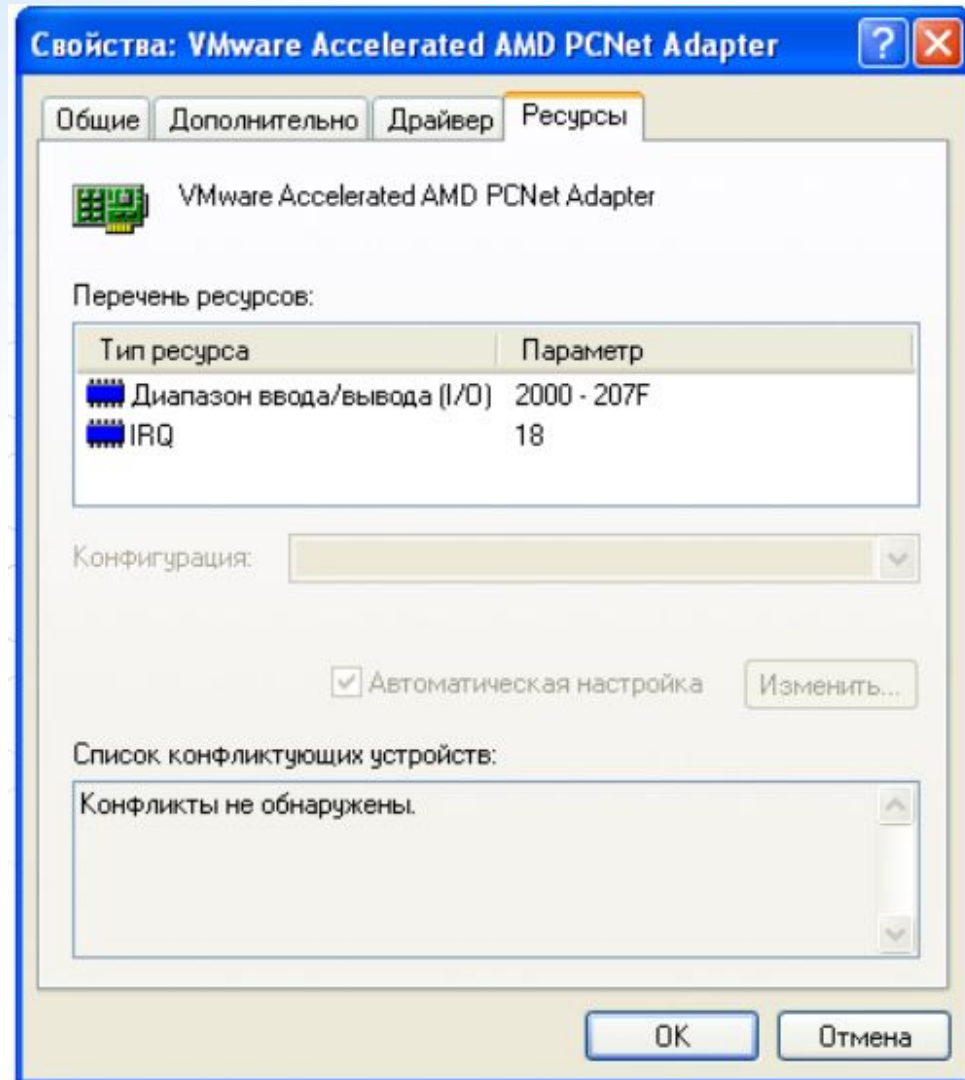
Свойства: VMware Accelerated AMD PCNet Adapter

Общие | Дополнительно | Драйвер | Ресурсы

VMware Accelerated AMD PCNet Adapter

Перечень ресурсов:

| Тип ресурса | Параметр |
|---|---|
| Диапазон ввода/вывода (I/O) | 2000 - 207F |
| IRQ | 18 |

Конфигурация:

Автоматическая настройка

Изменить...

Список конфликтующих устройств:

Конфликты не обнаружены.

OK

Отмена